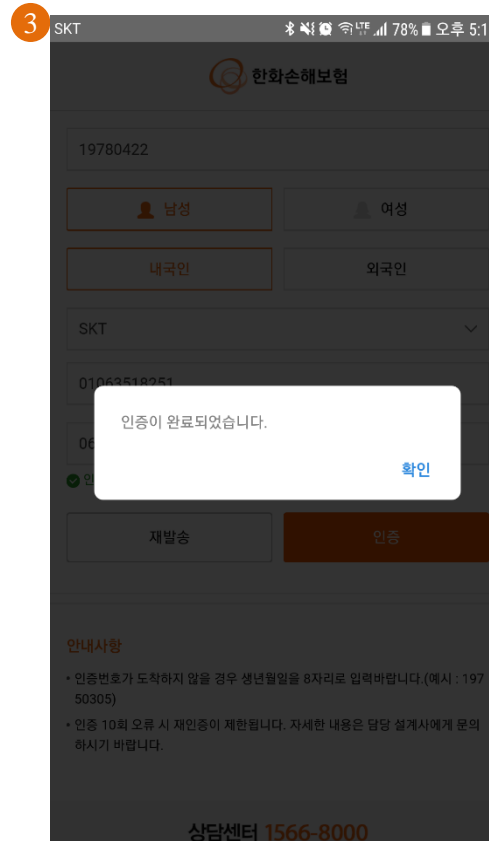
3

SKT 78% 오후 5:1

한화손해보험

19780422

남성

여성

내국인

외국인

SKT

01063518251

06

인

인증이 완료되었습니다.

확인

재발송

인증

안내사항

• 인증번호가 도착하지 않을 경우 생년월일을 8자리로 입력바랍니다.(예시 : 19750305)

• 인증 10회 오류 시 재인증이 제한됩니다. 자세한 내용은 담당 설계사에게 문의하시기 바랍니다.

상담센터 1566-8000